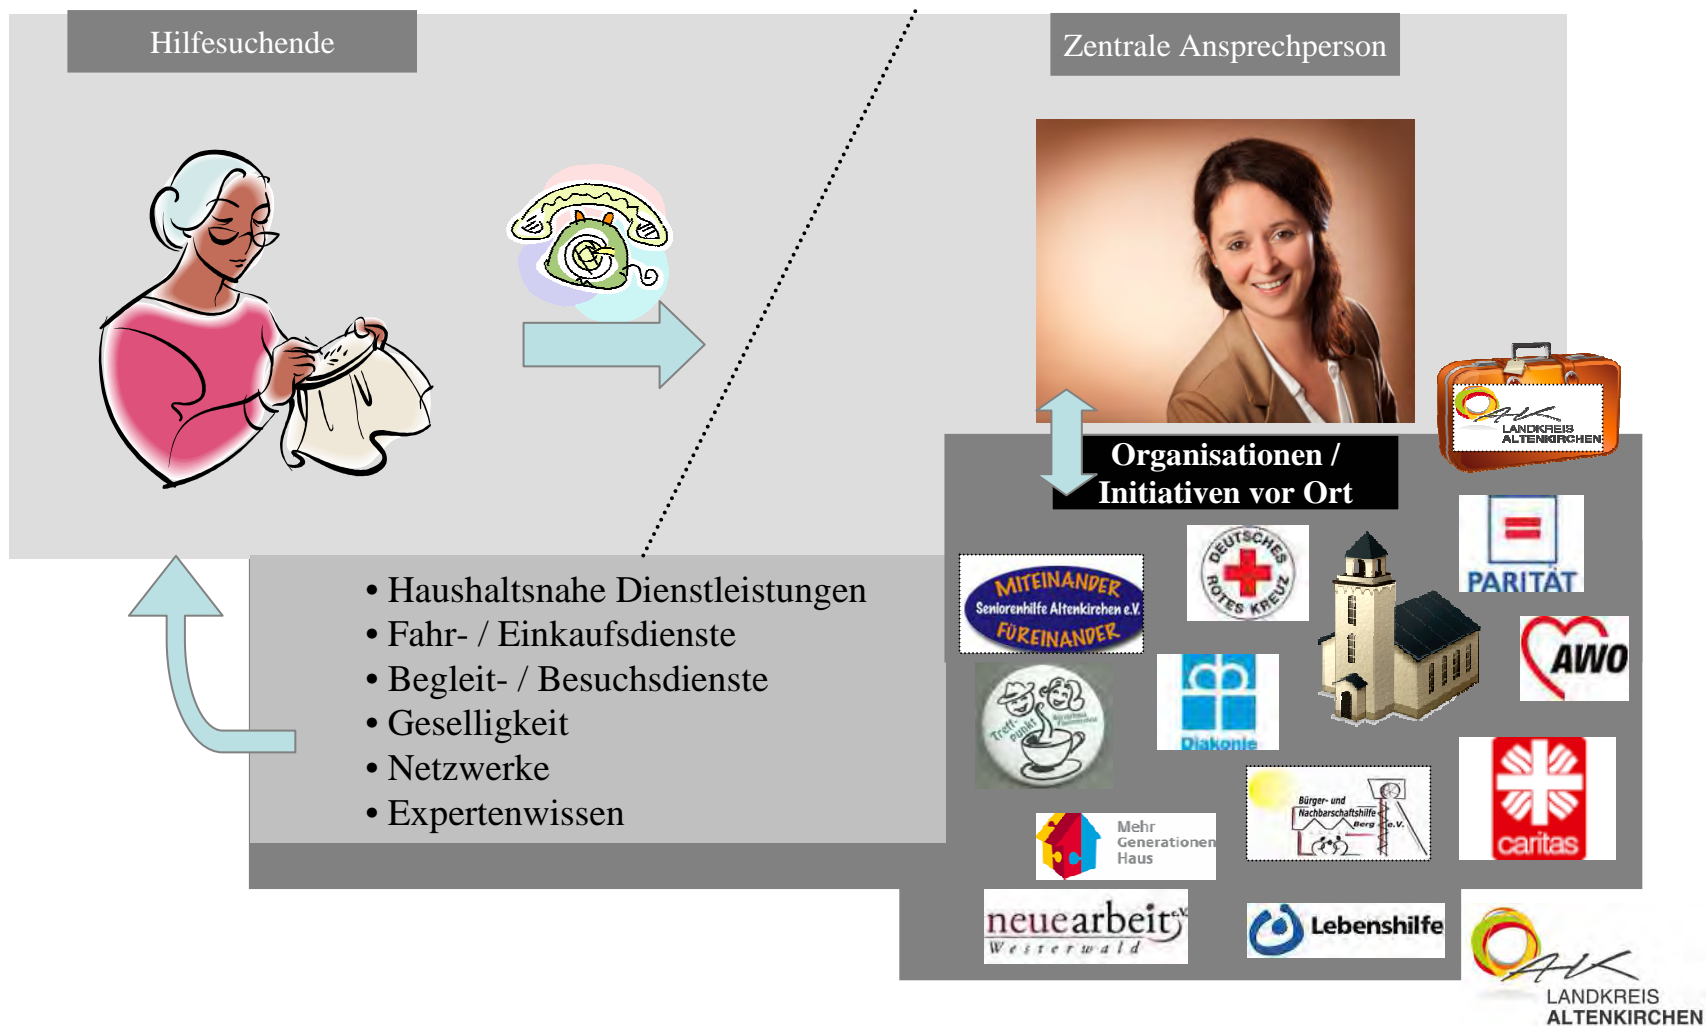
Hilfesuchende

Zentrale Ansprechperson

LANDKREIS ALTENKIRCHEN

Organisationen / Initiativen vor Ort

• Haushaltsnahe Dienstleistungen
• Fahr- / Einkaufsdienste
• Begleit- / Besuchsdienste
• Geselligkeit
• Netzwerke
• Expertenwissen

MITEINANDER Seniorenhilfe Altenkirchen e.V. FÜREINANDER

DEUTSCHES ROTES KREUZ

PARITÄT

AWO

Treff-Punkt

Diakonie

Bürger- und Nachbarschaftshilfe Berg e.V.

caritas

Mehr Generationen Haus

neuearbeit e.V. Westerwald

Lebenshilfe

LANDKREIS ALTENKIRCHEN